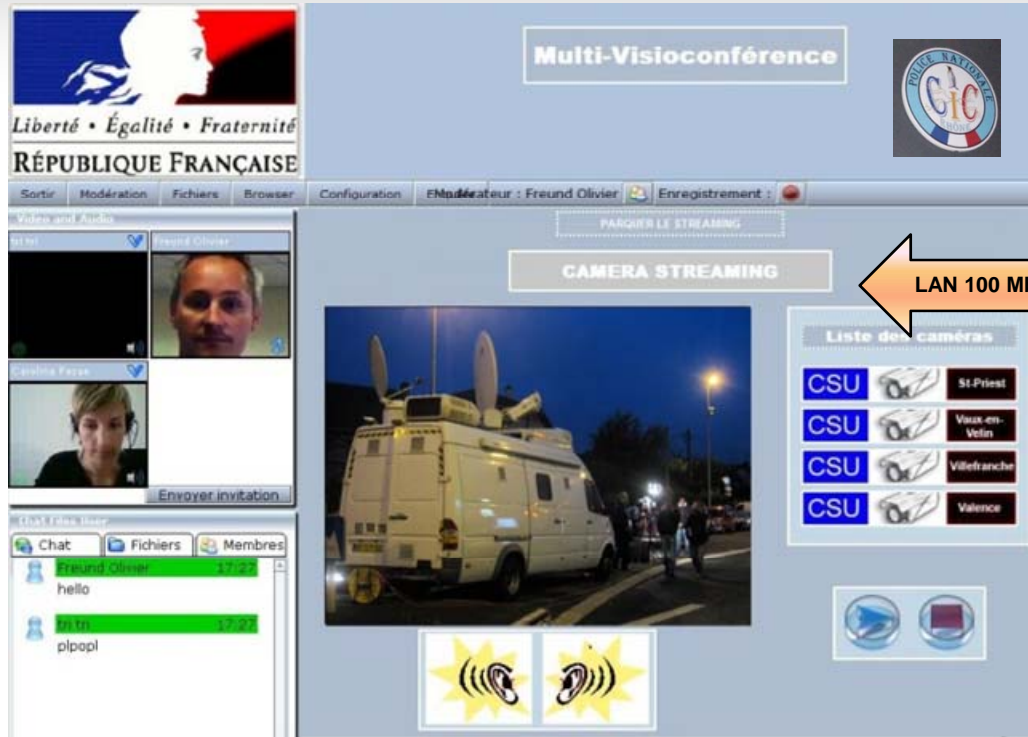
Liberté • Égalité • Fraternité
RÉPUBLIQUE FRANÇAISE

Multi-Visioconférence

POLICE NATIONALE
CIC

Sortir | Modération | Fichiers | Browser | Configuration | EModérateur : Freund Olivier | Enregistrement :

Video and Audio
tri tri
Freund Olivier
Carolina Fasse
Envoyer invitation

PARQUER LE STREAMING
CAMERA STREAMING

LAN 100 M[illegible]

Liste des caméras
CSU St-Priest
CSU Vaux-en-Velin
CSU Villefranche
CSU Valence

Chat Fdoo User
Chat | Fichiers | Membres
Freund Olivier 17:27
hello
tri tri 17:27
plpopl